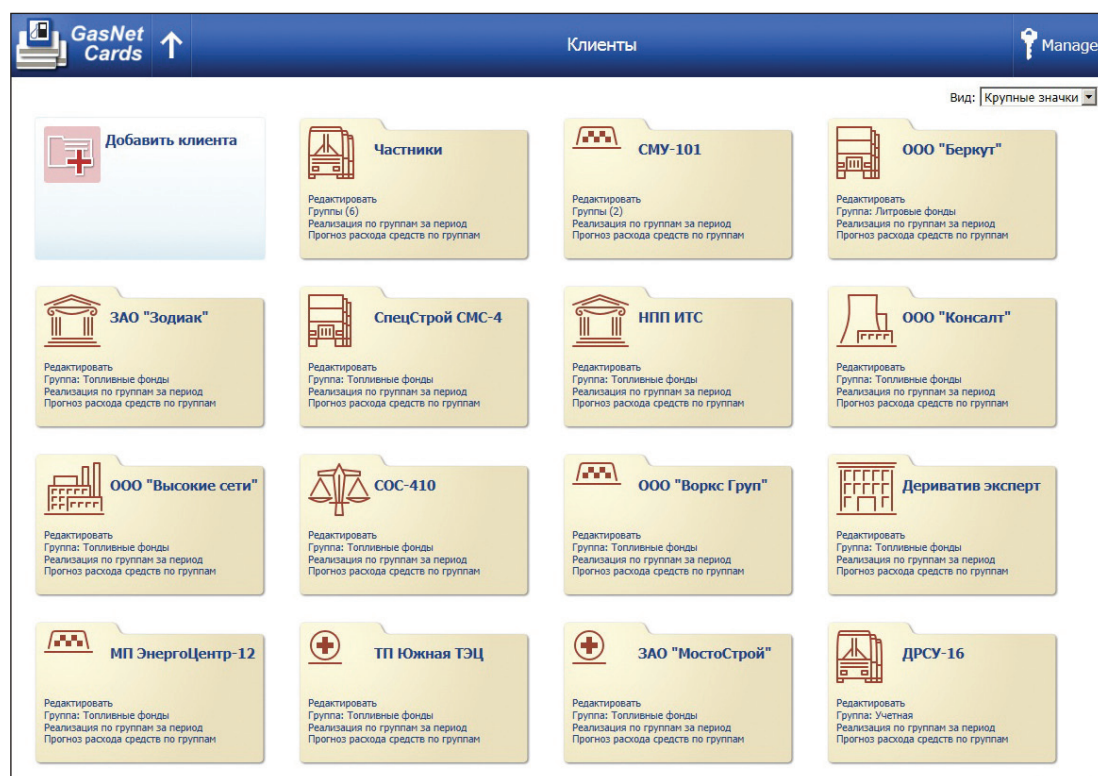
GasNet Cards

Клиенты

Manage

Вид: Крупные значки

Добавить клиента

Частники
Редактировать
Группы (6)
Реализация по группам за период
Прогноз расхода средств по группам

СМУ-101
Редактировать
Группы (2)
Реализация по группам за период
Прогноз расхода средств по группам

ООО "Беркут"
Редактировать
Группа: Литровые фонды
Реализация по группам за период
Прогноз расхода средств по группам

ЗАО "Зодиак"
Редактировать
Группа: Топливные фонды
Реализация по группам за период
Прогноз расхода средств по группам

СпецСтрой СМС-4
Редактировать
Группа: Топливные фонды
Реализация по группам за период
Прогноз расхода средств по группам

НПП ИТС
Редактировать
Группа: Топливные фонды
Реализация по группам за период
Прогноз расхода средств по группам

ООО "Консалт"
Редактировать
Группа: Топливные фонды
Реализация по группам за период
Прогноз расхода средств по группам

ООО "Высокие сети"
Редактировать
Группа: Топливные фонды
Реализация по группам за период
Прогноз расхода средств по группам

СОС-410
Редактировать
Группа: Топливные фонды
Реализация по группам за период
Прогноз расхода средств по группам

ООО "Воркс Груп"
Редактировать
Группа: Топливные фонды
Реализация по группам за период
Прогноз расхода средств по группам

Дериватив эксперт
Редактировать
Группа: Топливные фонды
Реализация по группам за период
Прогноз расхода средств по группам

МП ЭнергоЦентр-12
Редактировать
Группа: Топливные фонды
Реализация по группам за период
Прогноз расхода средств по группам

ТП Южная ТЭЦ
Редактировать
Группа: Топливные фонды
Реализация по группам за период
Прогноз расхода средств по группам

ЗАО "МостоСтрой"
Редактировать
Группа: Топливные фонды
Реализация по группам за период
Прогноз расхода средств по группам

ДРСУ-16
Редактировать
Группа: Учетная
Реализация по группам за период
Прогноз расхода средств по группам